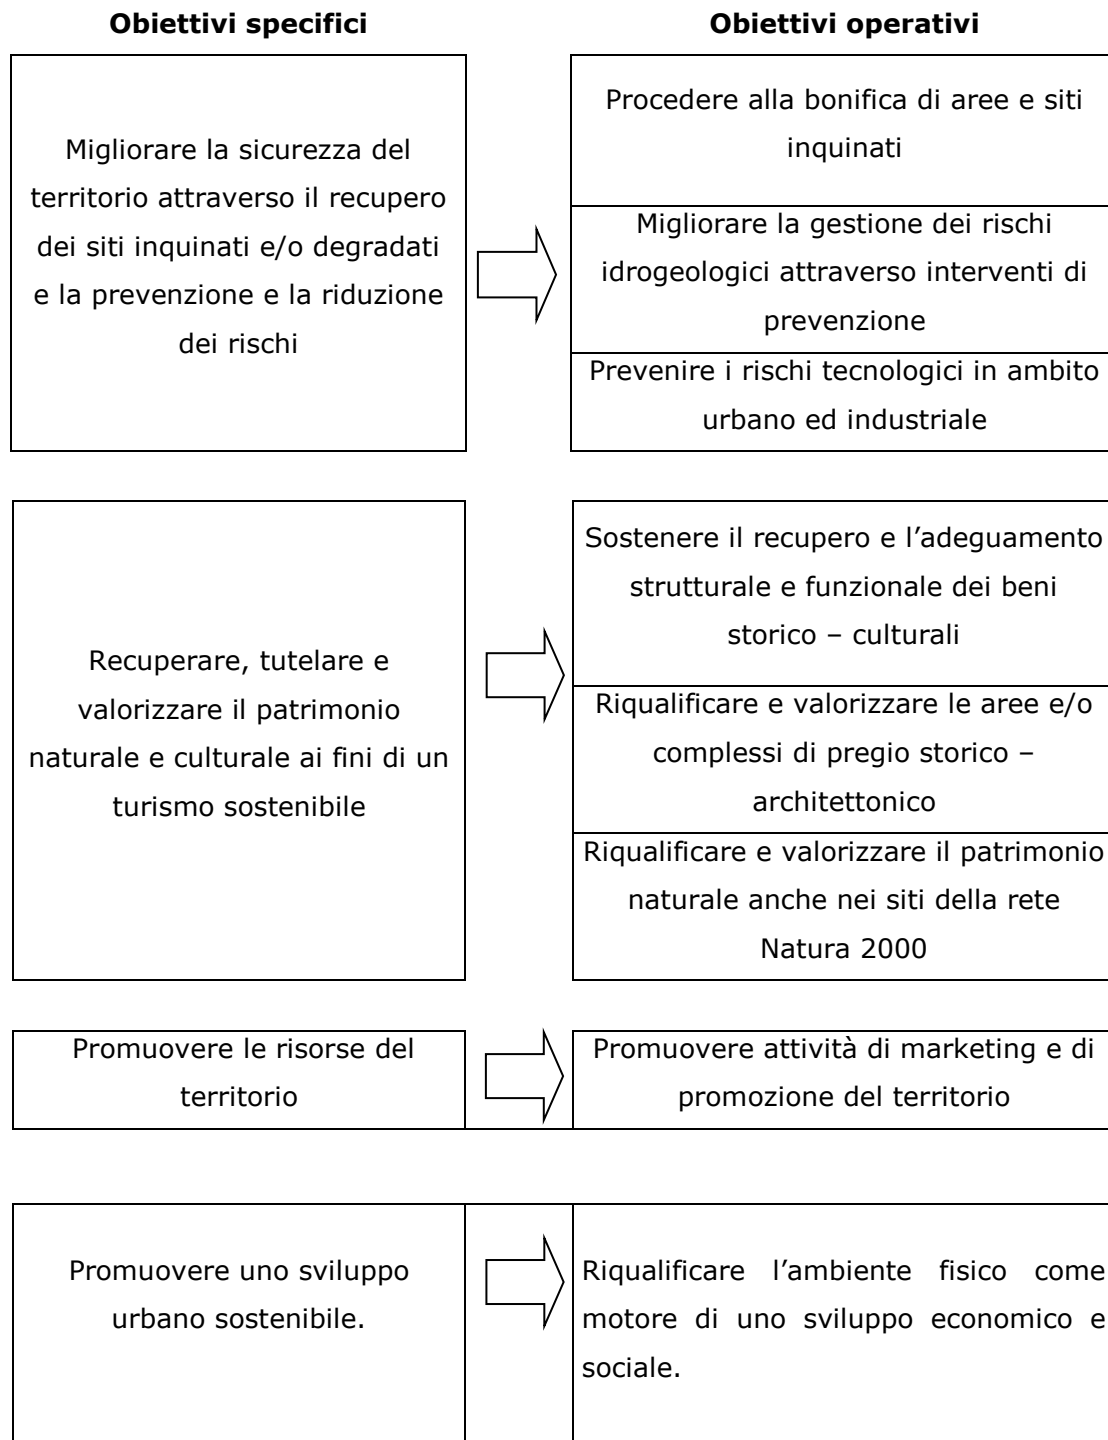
**Obiettivi specifici**

**Obiettivi operativi**

Migliorare la sicurezza del territorio attraverso il recupero dei siti inquinati e/o degradati e la prevenzione e la riduzione dei rischi

Procedere alla bonifica di aree e siti inquinati

Migliorare la gestione dei rischi idrogeologici attraverso interventi di prevenzione

Prevenire i rischi tecnologici in ambito urbano ed industriale

Recuperare, tutelare e valorizzare il patrimonio naturale e culturale ai fini di un turismo sostenibile

Sostenere il recupero e l'adeguamento strutturale e funzionale dei beni storico – culturali

Riqualificare e valorizzare le aree e/o complessi di pregio storico – architettonico

Riqualificare e valorizzare il patrimonio naturale anche nei siti della rete Natura 2000

Promuovere le risorse del territorio

Promuovere attività di marketing e di promozione del territorio

Promuovere uno sviluppo urbano sostenibile.

Riqualificare l'ambiente fisico come motore di uno sviluppo economico e sociale.